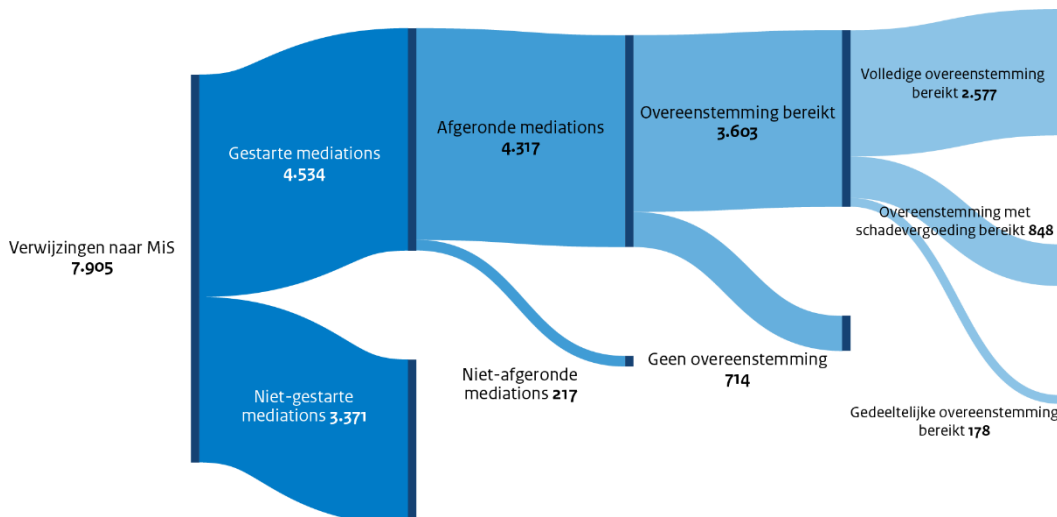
Verwijzingen naar MiS
7.905

Gestarte mediations
4.534

Niet-gestarte mediations 3.371

Afgeronde mediations
4.317

Niet-afgeronde mediations 217

Overeenstemming bereikt
3.603

Geen overeenstemming
714

Volledige overeenstemming bereikt 2.577

Overeenstemming met schadevergoeding bereikt 848

Gedeeltelijke overeenstemming bereikt 178